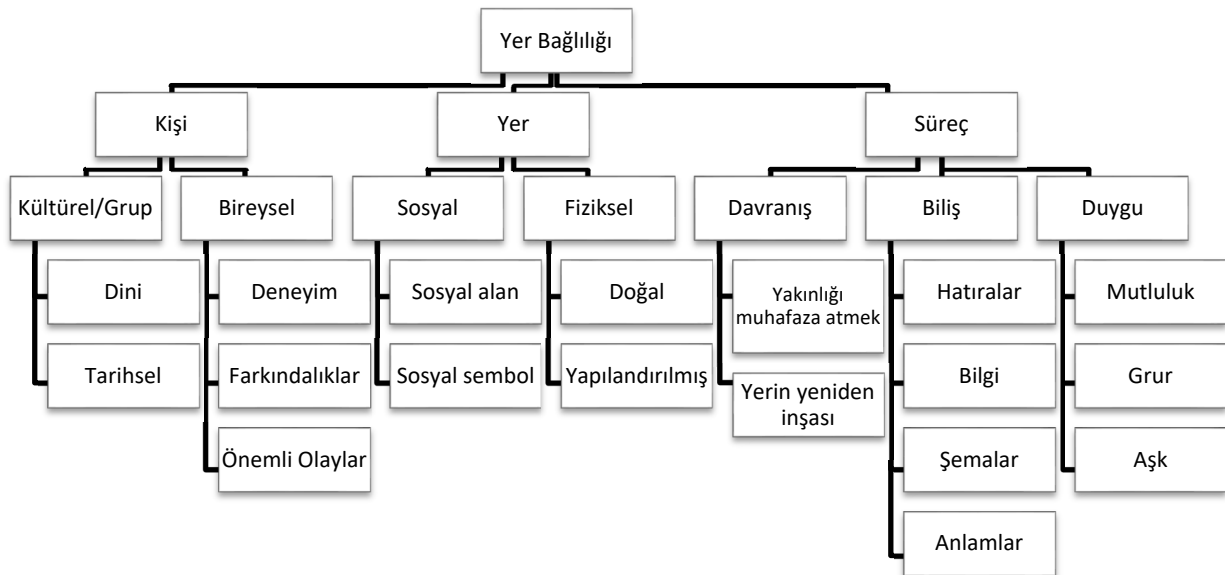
Yer Bağlılığı

Kişi

Kültürel/Grup

Dini

Tarihsel

Bireysel

Deneyim

Farkındalıklar

Önemli Olaylar

Yer

Sosyal

Sosyal alan

Sosyal sembol

Fiziksel

Doğal

Yapılandırılmış

Süreç

Davranış

Yakınlığı muhafaza atmek

Yerin yeniden inşası

Biliş

Hatıralar

Bilgi

Şemalar

Anlamlar

Duygu

Mutluluk

Grur

Aşk